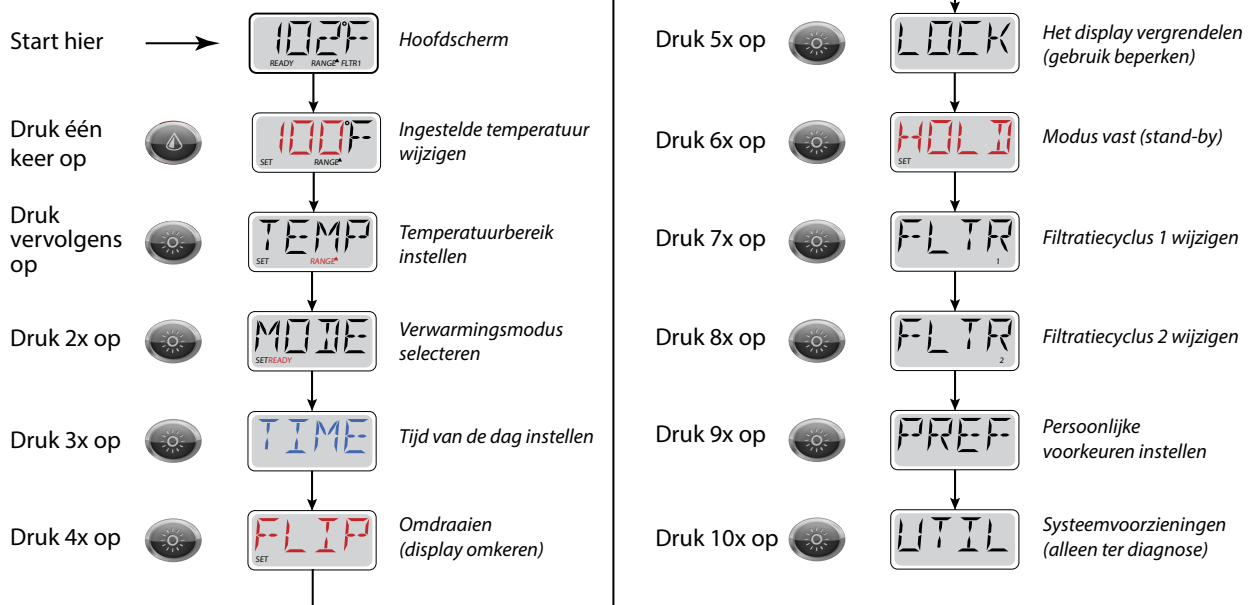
Start hier

102°F
READY RANGE FLTR1
Hoofdscherm

Druk één keer op
100°F
SET RANGE
Ingestelde temperatuur wijzigen

Druk vervolgens op
TEMP
SET RANGE
Temperatuurbereik instellen

Druk 2x op
MODE
SET READY
Verwarmingsmodus selecteren

Druk 3x op
TIME
Tijd van de dag instellen

Druk 4x op
FLIP
SET
Omdraaien (display omkeren)

Druk 5x op
LOCK
Het display vergrendelen (gebruik beperken)

Druk 6x op
HOLD
SET
Modus vast (stand-by)

Druk 7x op
FLTR
1
Filtratiecyclus 1 wijzigen

Druk 8x op
FLTR
2
Filtratiecyclus 2 wijzigen

Druk 9x op
PREF
Persoonlijke voorkeuren instellen

Druk 10x op
UTIL
Systeemvoorzieningen (alleen ter diagnose)